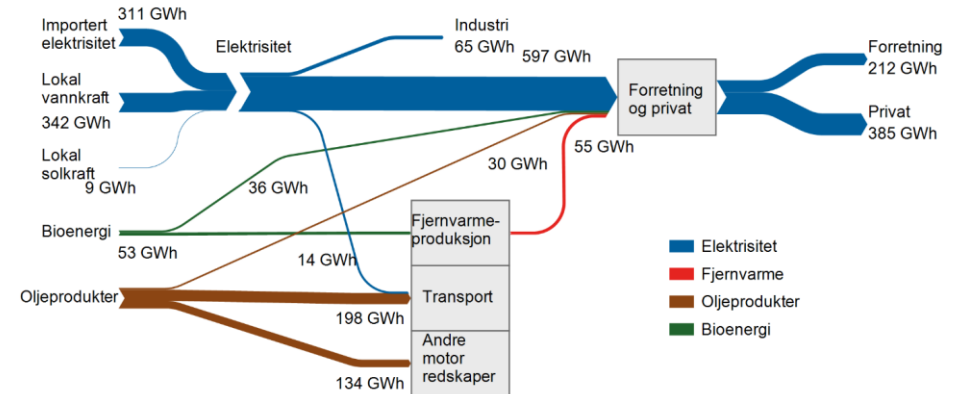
Importert elektrisitet
311 GWh
Elektrisitet
Industri
65 GWh
597 GWh
Forretning og privat
Forretning
212 GWh
Privat
385 GWh
Lokal vannkraft
342 GWh
Lokal solkraft
9 GWh
36 GWh
30 GWh
55 GWh
Bioenergi
53 GWh
Fjernvarme-produksjon
14 GWh
Oljeprodukter
Transport
198 GWh
Andre motor redskaper
134 GWh
Elektrisitet
Fjernvarme
Oljeprodukter
Bioenergi